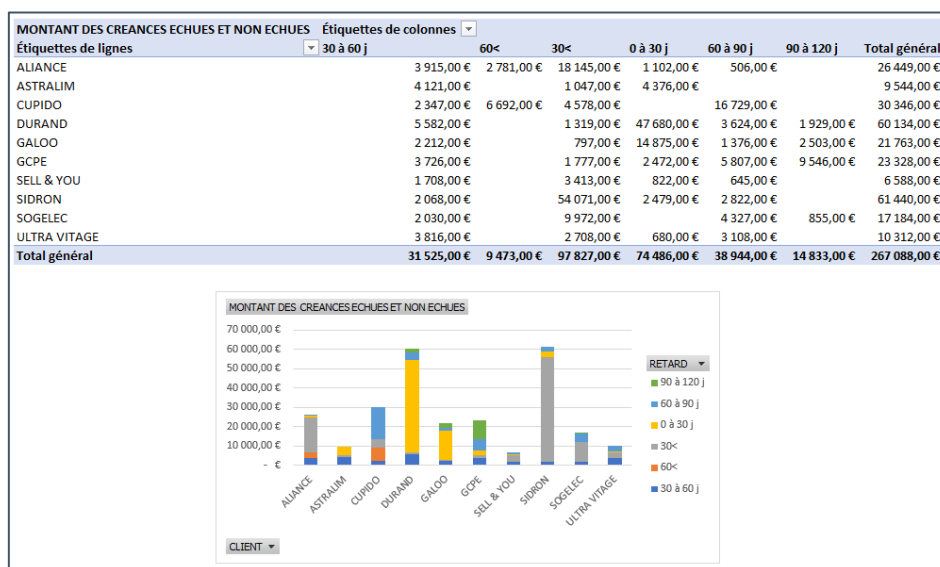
MONTANT DES CREANCES ECHUES ET NON ECHUES Étiquettes de colonnes

| Étiquettes de lignes | 30 à 60 j | 60< | 30< | 0 à 30 j | 60 à 90 j | 90 à 120 j | Total général |
|---|---|---|---|---|---|---|---|
| ALIANCE | 3 915,00 € | 2 781,00 € | 18 145,00 € | 1 102,00 € | 506,00 € | | 26 449,00 € |
| ASTRALIM | 4 121,00 € | | 1 047,00 € | 4 376,00 € | | | 9 544,00 € |
| CUPIDO | 2 347,00 € | 6 692,00 € | 4 578,00 € | | 16 729,00 € | | 30 346,00 € |
| DURAND | 5 582,00 € | | 1 319,00 € | 47 680,00 € | 3 624,00 € | 1 929,00 € | 60 134,00 € |
| GALOO | 2 212,00 € | | 797,00 € | 14 875,00 € | 1 376,00 € | 2 503,00 € | 21 763,00 € |
| GCPE | 3 726,00 € | | 1 777,00 € | 2 472,00 € | 5 807,00 € | 9 546,00 € | 23 328,00 € |
| SELL & YOU | 1 708,00 € | | 3 413,00 € | 822,00 € | 645,00 € | | 6 588,00 € |
| SIDRON | 2 068,00 € | | 54 071,00 € | 2 479,00 € | 2 822,00 € | | 61 440,00 € |
| SOGELEC | 2 030,00 € | | 9 972,00 € | | 4 327,00 € | 855,00 € | 17 184,00 € |
| ULTRA VITAGE | 3 816,00 € | | 2 708,00 € | 680,00 € | 3 108,00 € | | 10 312,00 € |
| Total général | 31 525,00 € | 9 473,00 € | 97 827,00 € | 74 486,00 € | 38 944,00 € | 14 833,00 € | 267 088,00 € |

MONTANT DES CREANCES ECHUES ET NON ECHUES

70 000,00 €
60 000,00 €
50 000,00 €
40 000,00 €
30 000,00 €
20 000,00 €
10 000,00 €
- €

ALIANCE ASTRAUM CUPIDO DURAND GALOO GCPE SELL & YOU SIDRON SOGELEC ULTRA VITAGE

RETARD
90 à 120 j
60 à 90 j
0 à 30 j
30<
60<
30 à 60 j

CLIENT